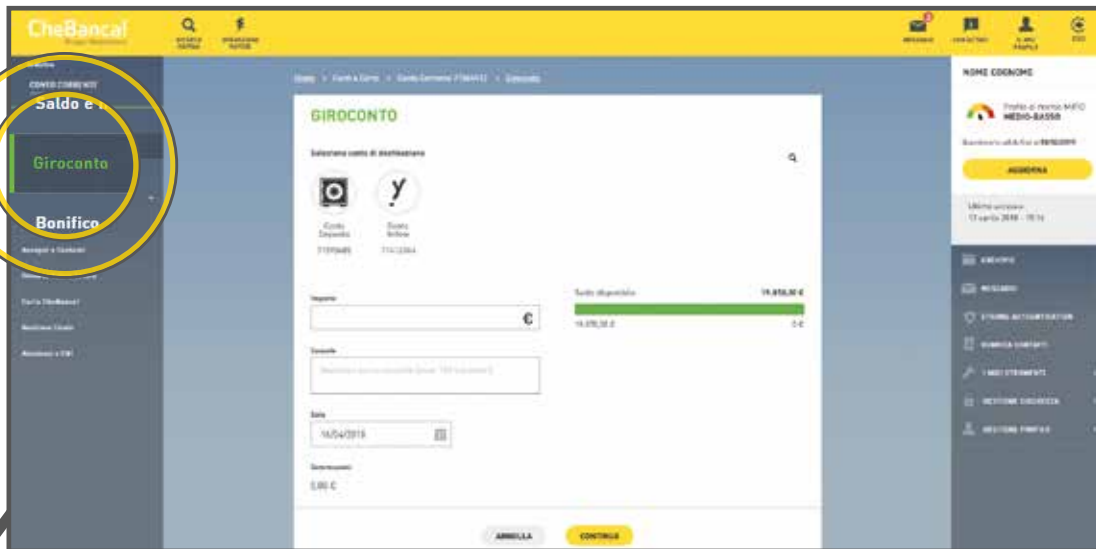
CheBanca!

CONTO CORRENTE

Saldo e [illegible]

Giroconto

Bonifico

Ricerca e Gestione

Carte CheBanca!

Assistenza e FAQ

Home > Conti e Carte > Conto Corrente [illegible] > Giroconto

GIROCONTO

Seleziona conto di destinazione

Conto Deposito

Conto Yellow

Importo

€

Saldo disponibile 19.830,30 €

19.830,30 €

0 €

Causale

Data

16/04/2018

Commissioni

0,00 €

ANNULLA

CONTINUA

NOME COGNOME

Profilo di rischio MiFID MEDIO-BASSO

AGGIORNA

Ultimo accesso:

ARCHIVIO

MESSAGGI

GESTIONE AUTORIZZAZIONI

RUBRICA CONTATTI

I MIEI STRUMENTI

GESTIONE SICUREZZA

GESTIONE PROFILO

MESSAGGI

CONTATTACI

IL MIO PROFILO

ESCI